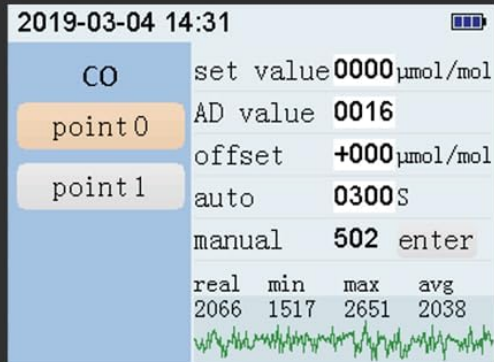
2019-03-04 14:31

CO

point 0

point 1

set value 0000 μmol/mol

AD value 0016

offset +000 μmol/mol

auto 0300 S

manual 502 enter

| real | min | max | avg |
|---|---|---|---|
| 2066 | 1517 | 2651 | 2038 |